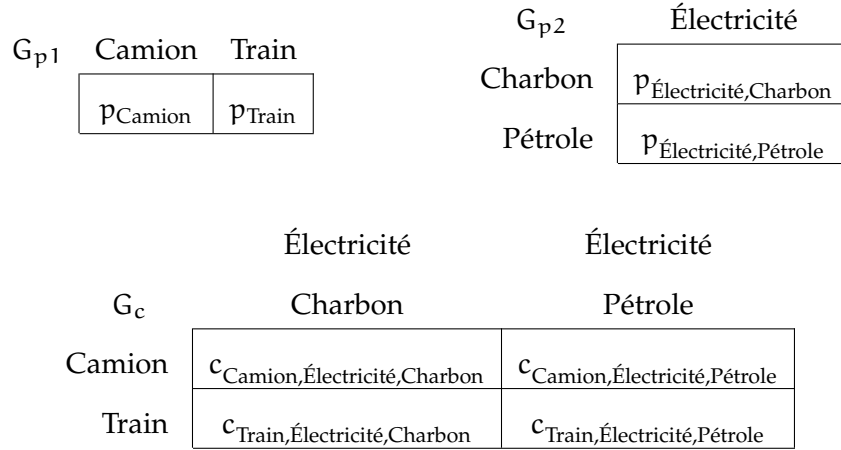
$G_{p1}$

| Camion | Train |
|---|---|
| $p_{Camion}$ | $p_{Train}$ |

$G_{p2}$

| | Électricité |
|---|---|
| Charbon | $p_{Électricité,Charbon}$ |
| Pétrole | $p_{Électricité,Pétrole}$ |

$G_c$

| | Électricité Charbon | Électricité Pétrole |
|---|---|---|
| Camion | $c_{Camion,Électricité,Charbon}$ | $c_{Camion,Électricité,Pétrole}$ |
| Train | $c_{Train,Électricité,Charbon}$ | $c_{Train,Électricité,Pétrole}$ |